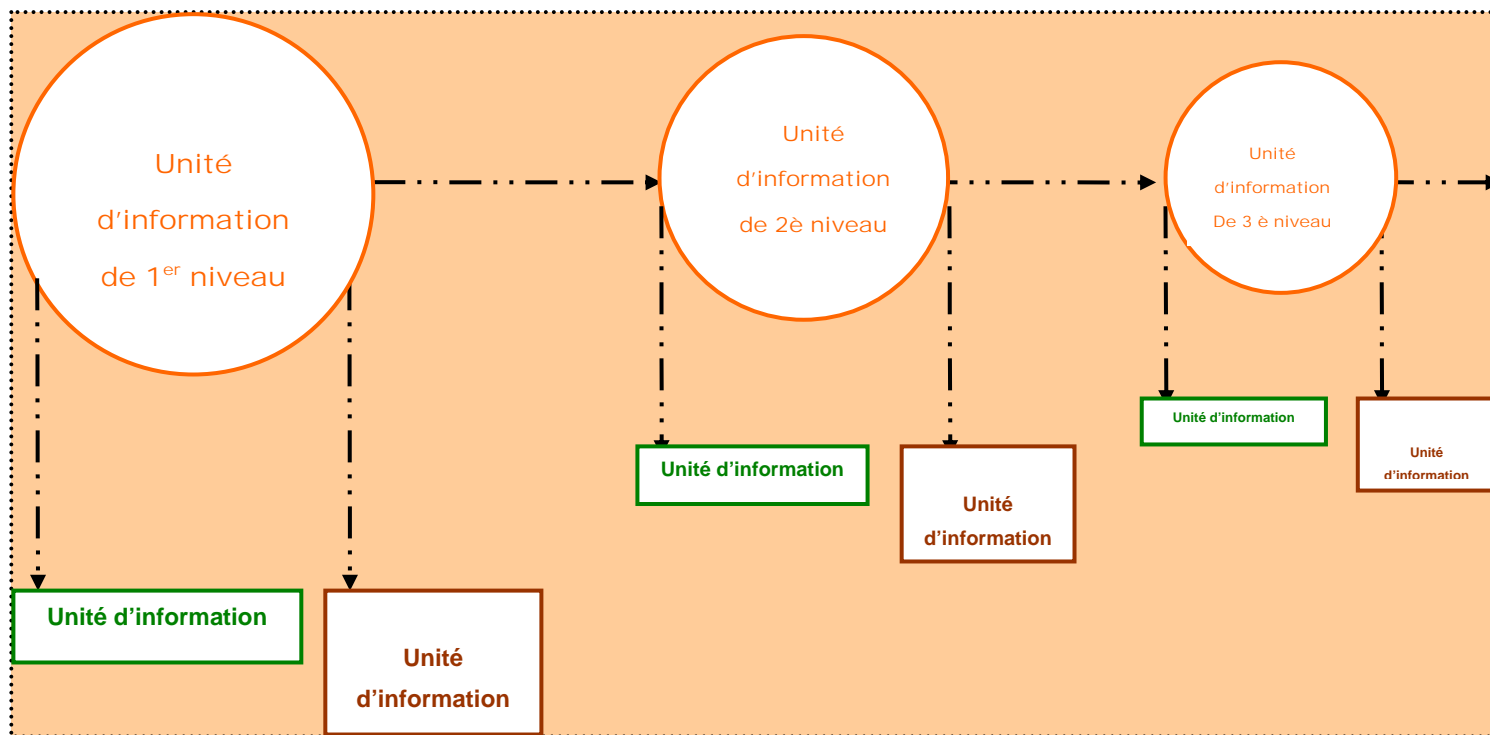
Unité d’information de 1$^{er}$ niveau

Unité d’information de 2è niveau

Unité d’information De 3 è niveau

Unité d’information

Unité d’information

Unité d’information

Unité d’information

Unité d’information

Unité d’information